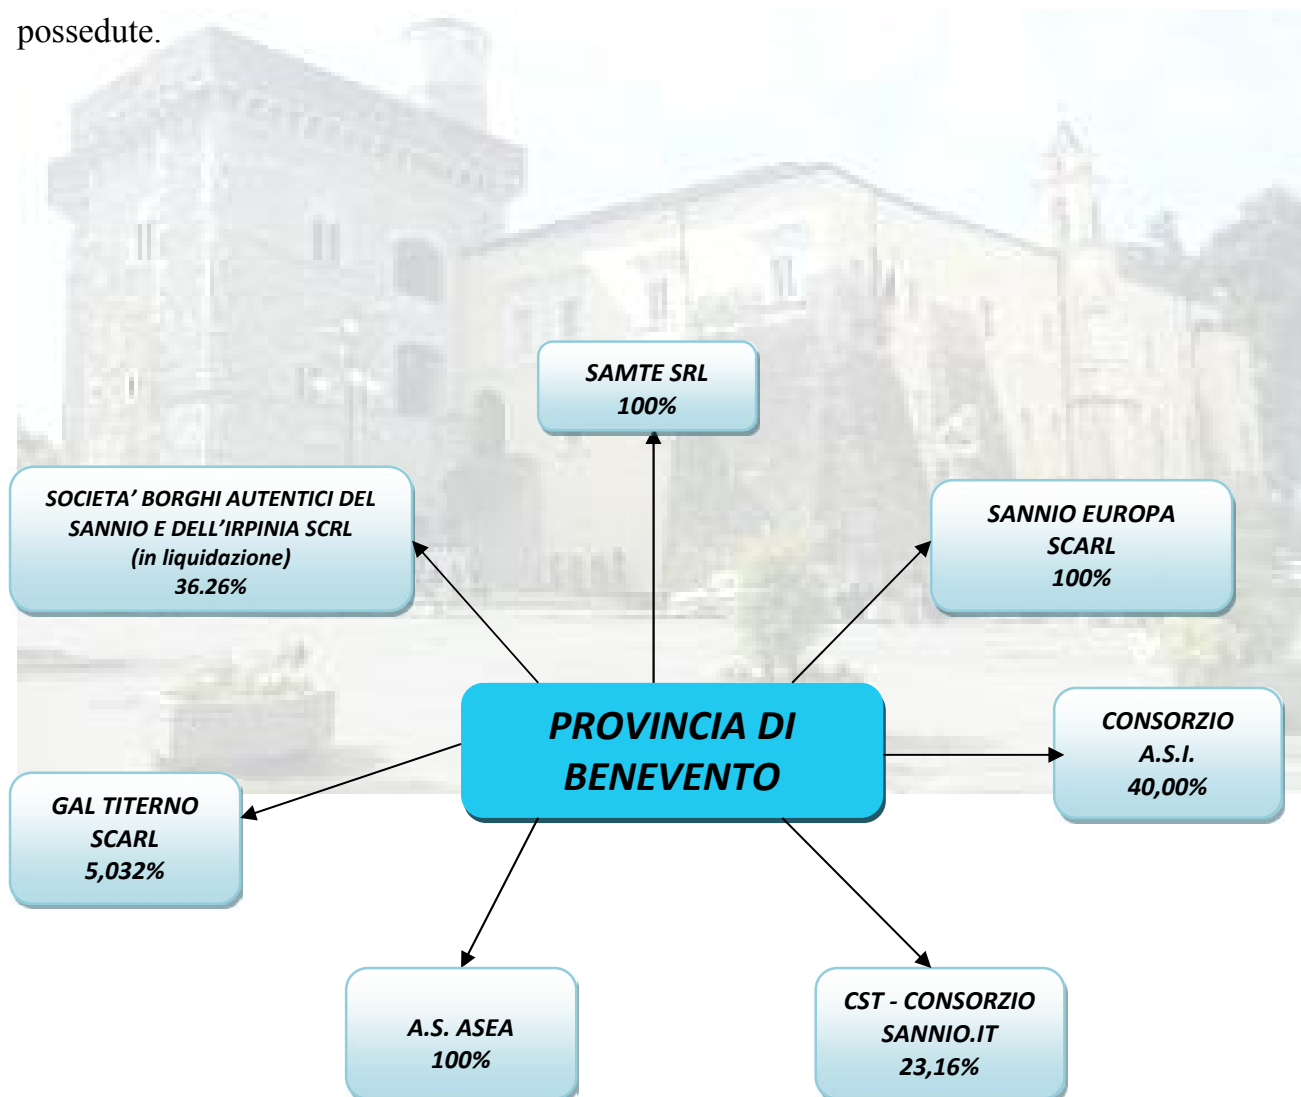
possedute.

SAMTE SRL
100%

SOCIETA' BORGHI AUTENTICI DEL SANNIO E DELL'IRPINIA SCRL
(in liquidazione)
36.26%

SANNIO EUROPA SCARL
100%

PROVINCIA DI BENEVENTO

CONSORZIO A.S.I.
40,00%

GAL TITERNO SCARL
5,032%

A.S. ASEA
100%

CST - CONSORZIO SANNIO.IT
23,16%